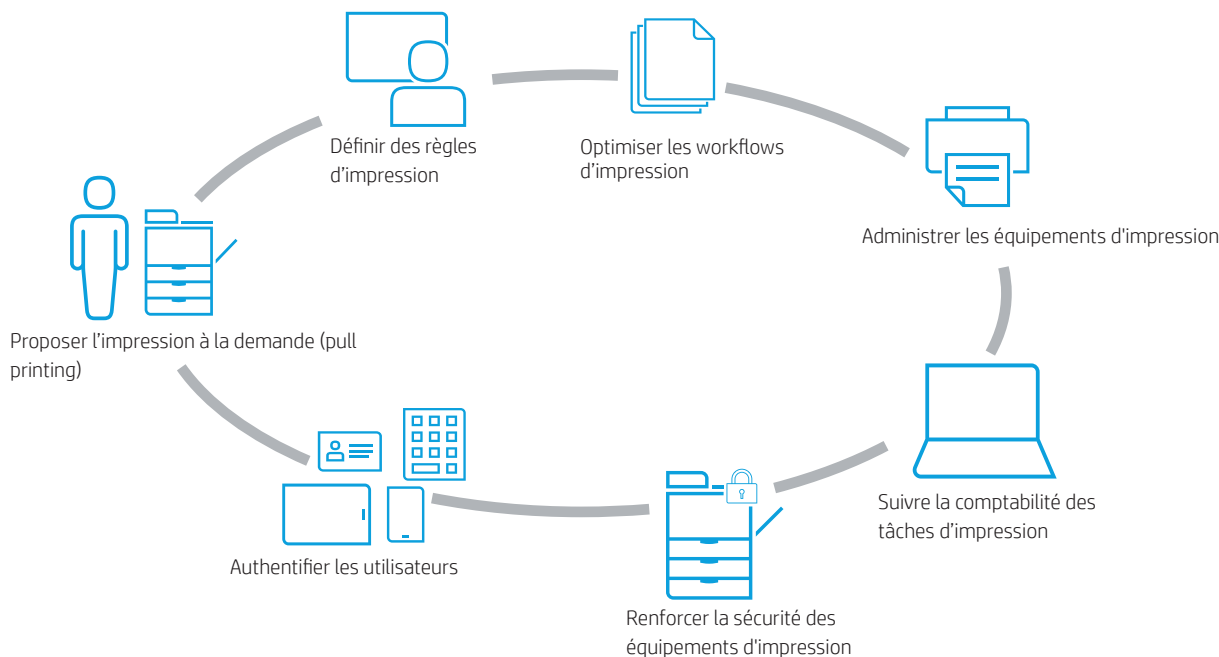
Définir des règles d’impression

Optimiser les workflows d’impression

Administrer les équipements d'impression

Suivre la comptabilité des tâches d’impression

Renforcer la sécurité des équipements d'impression

Authentifier les utilisateurs

Proposer l’impression à la demande (pull printing)